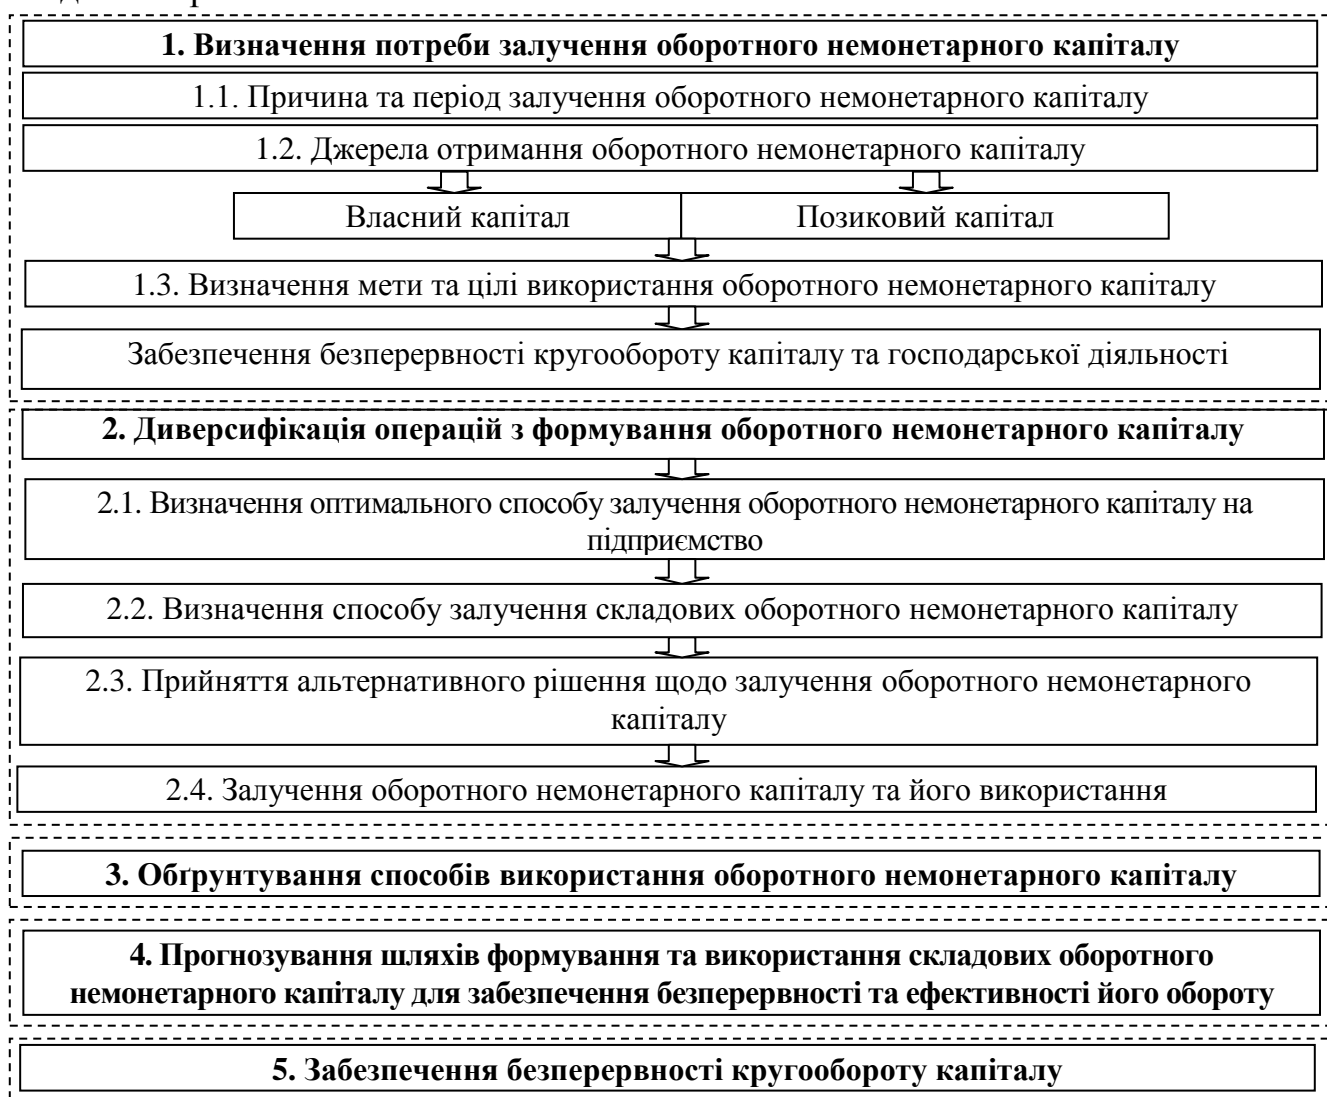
1. Визначення потреби залучення оборотного немонетарного капіталу

1.1. Причина та період залучення оборотного немонетарного капіталу

1.2. Джерела отримання оборотного немонетарного капіталу

Власний капітал

Позиковий капітал

1.3. Визначення мети та цілі використання оборотного немонетарного капіталу

Забезпечення безперервності кругообороту капіталу та господарської діяльності

2. Диверсифікація операцій з формування оборотного немонетарного капіталу

2.1. Визначення оптимального способу залучення оборотного немонетарного капіталу на підприємство

2.2. Визначення способу залучення складових оборотного немонетарного капіталу

2.3. Прийняття альтернативного рішення щодо залучення оборотного немонетарного капіталу

2.4. Залучення оборотного немонетарного капіталу та його використання

3. Обґрунтування способів використання оборотного немонетарного капіталу

4. Прогнозування шляхів формування та використання складових оборотного немонетарного капіталу для забезпечення безперервності та ефективності його обороту

5. Забезпечення безперервності кругообороту капіталу